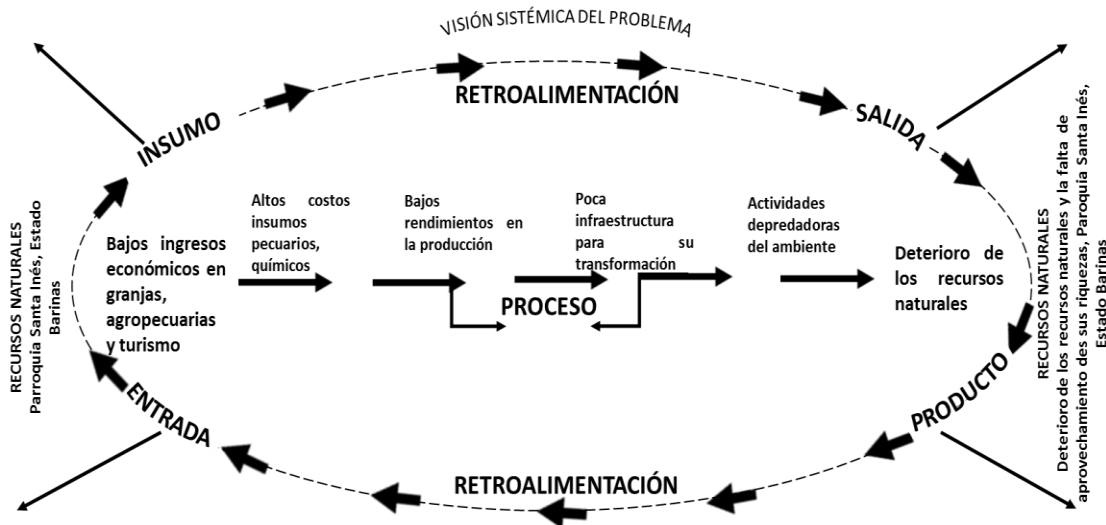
VISIÓN SISTÉMICA DEL PROBLEMA

RETROALIMENTACIÓN

INSUMO

SALIDA

RECURSOS NATURALES Parroquia Santa Inés, Estado Barinas

Bajos ingresos económicos en granjas, agropecuarias y turismo

Altos costos insumos pecuarios, químicos

Bajos rendimientos en la producción

Poca infraestructura para su transformación

Actividades depredadoras del ambiente

Deterioro de los recursos naturales

PROCESO

RECURSOS NATURALES Deterioro de los recursos naturales y la falta de aprovechamiento des sus riquezas, Paroquia Santa Inés, Estado Barinas

ENTRADA

PRODUCTO

RETROALIMENTACIÓN